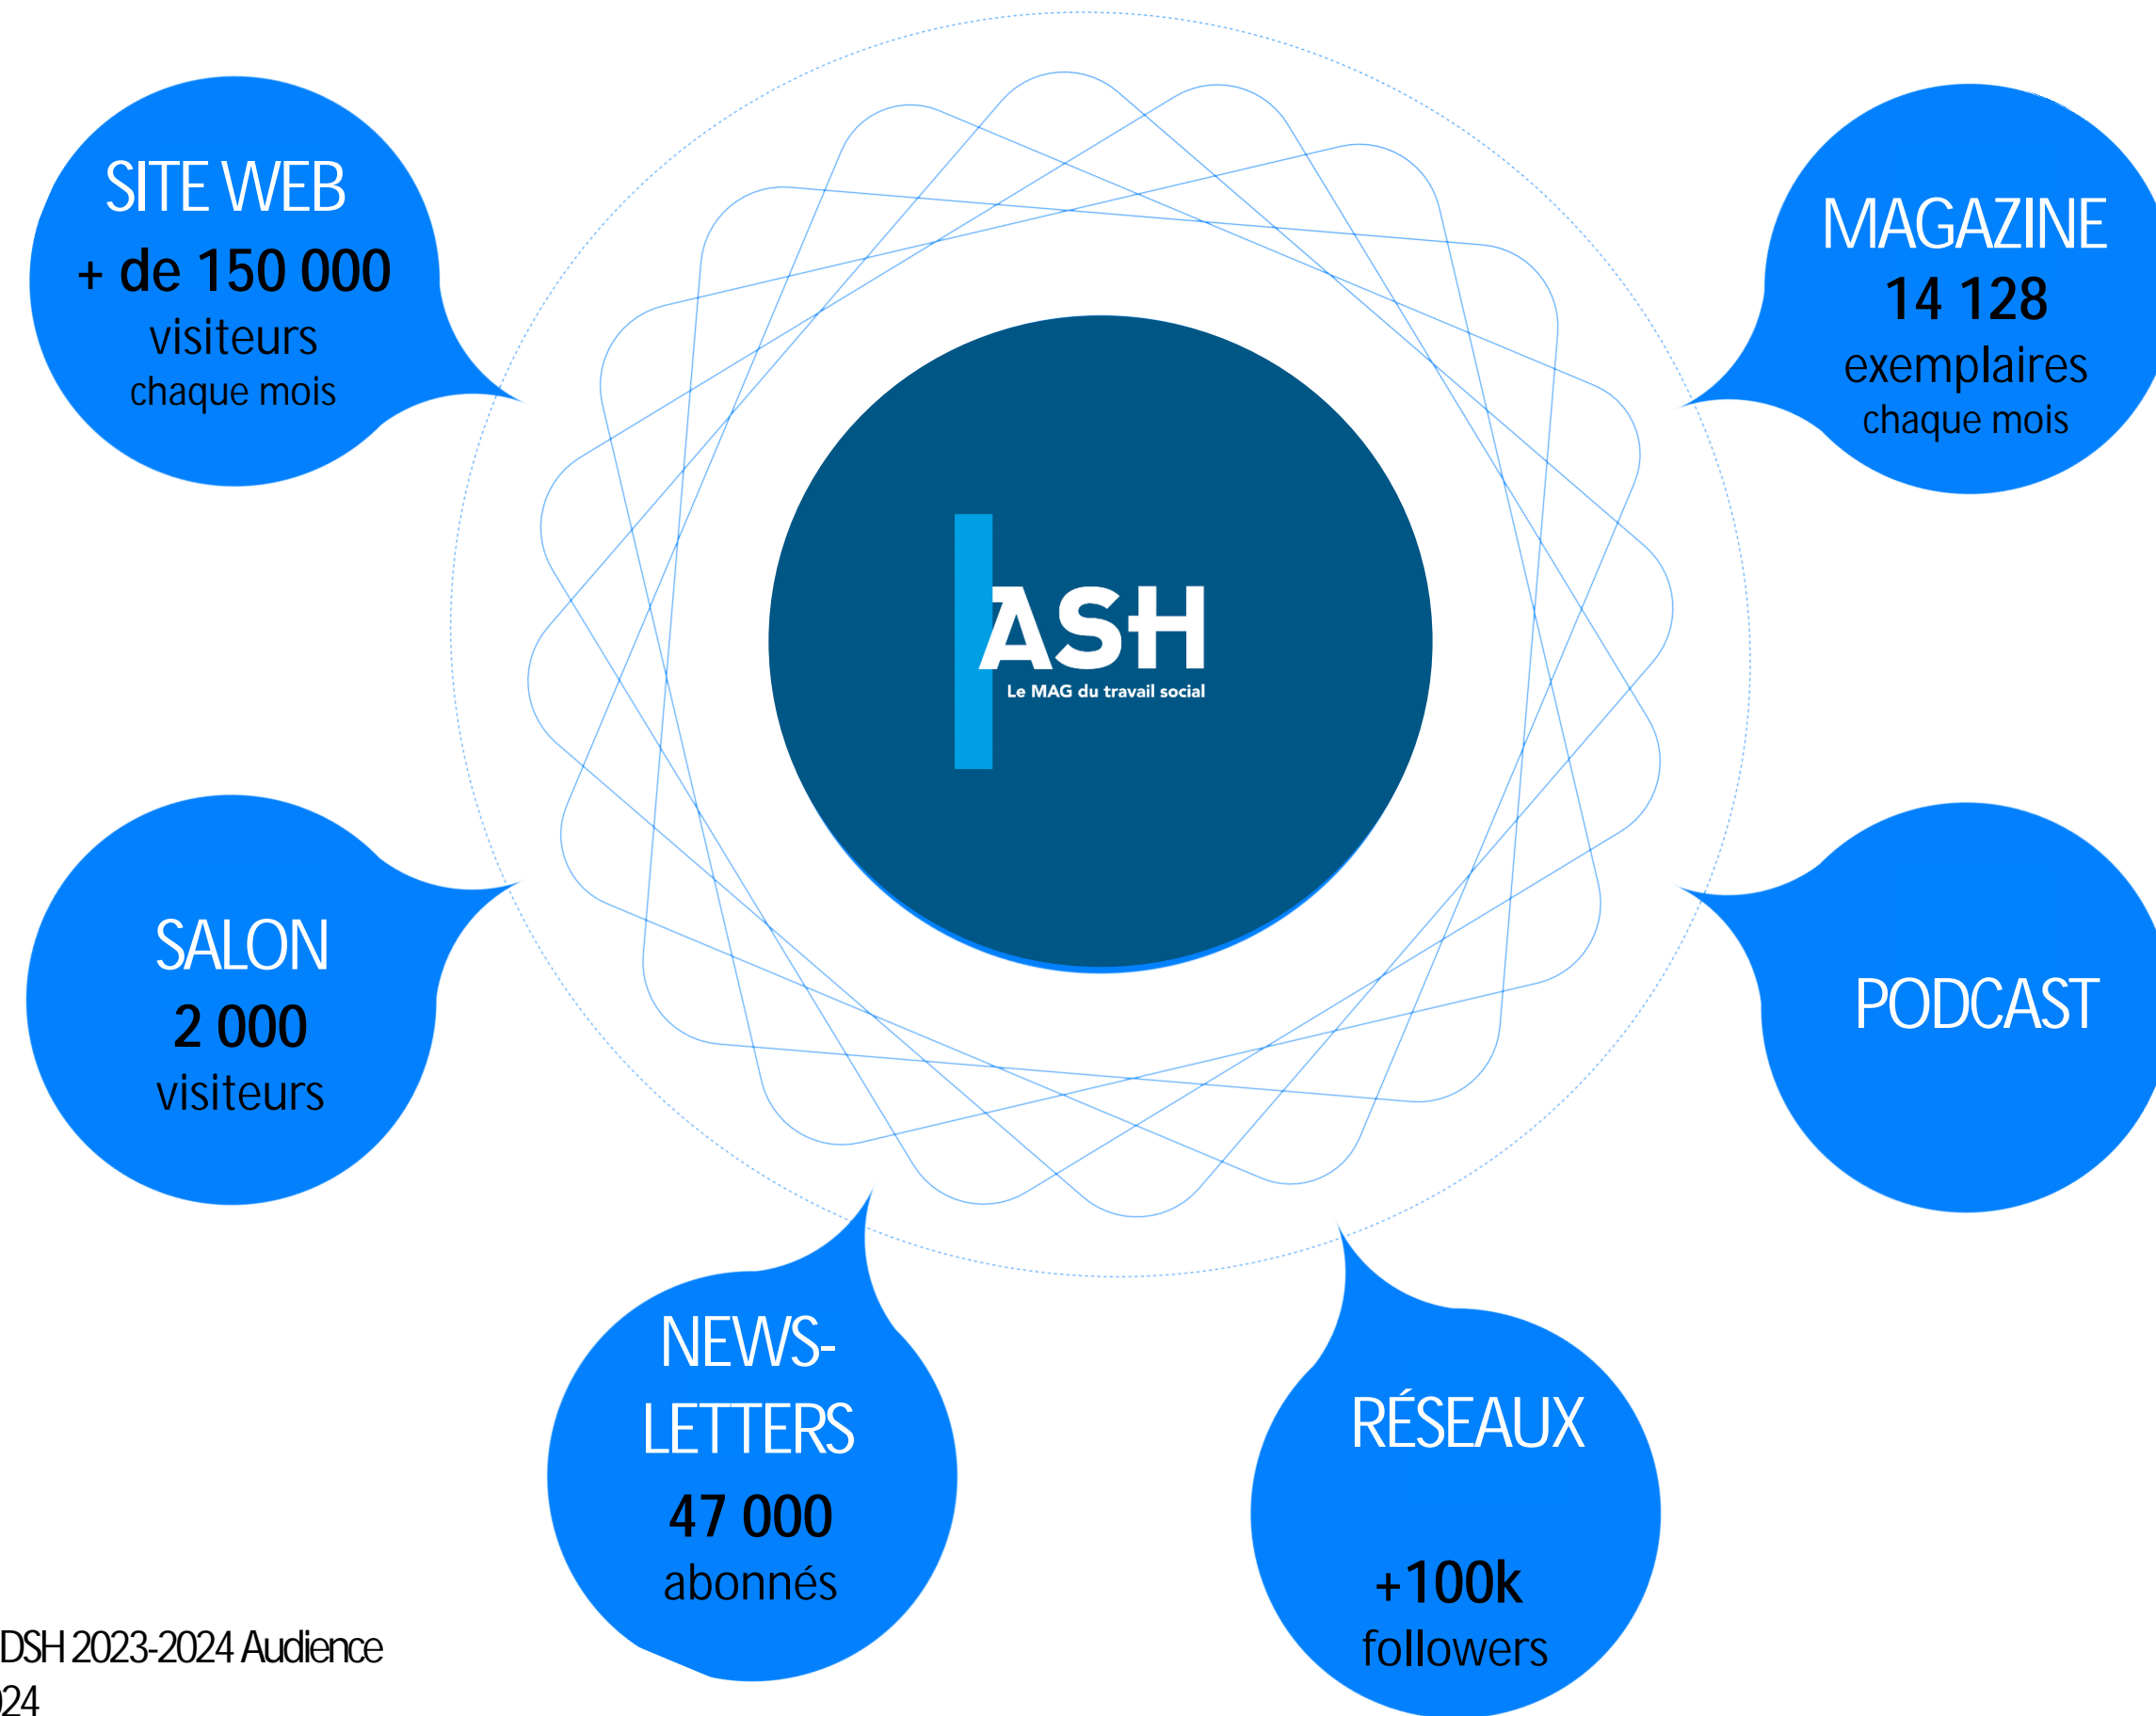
SITE WEB
+ de 150 000
visiteurs
chaque mois

MAGAZINE
14 128
exemplaires
chaque mois

ASH
Le MAG du travail social

SALON
2 000
visiteurs

PODCAST

NEWS-LETTERS
47 000
abonnés

RÉSEAUX
+100k
followers

DSH 2023-2024 Audience
24